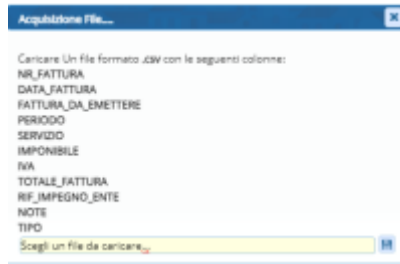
Acquisizione File....

Caricare Un file formato .csv con le seguenti colonne:
NR_FATTURA
DATA_FATTURA
FATTURA_DA_EMETTERE
PERIODO
SERVIZIO
IMPONIBILE
IVA
TOTALE_FATTURA
RIF_IMPEGNO_ENTE
NOTE
TIPO

Scegli un file da caricare...